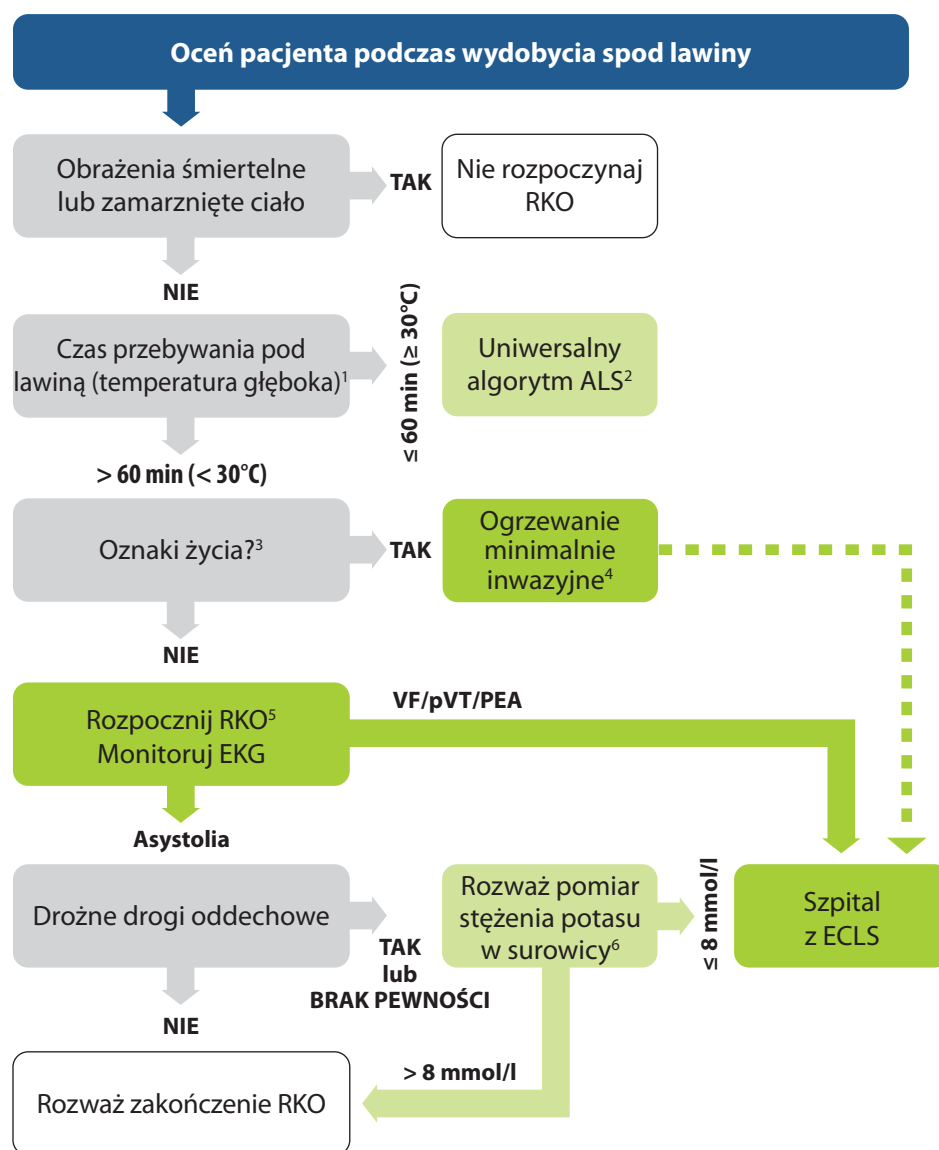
Oceń pacjenta podczas wydobycia spod lawiny

Obrażenia śmiertelne lub zamarznięte ciało

TAK

Nie rozpoczynaj RKO

NIE

Czas przebywania pod lawiną (temperatura głęboka)$^1$

≤ 60 min (≥ 30°C)

Uniwersalny algorytm ALS$^2$

> 60 min (< 30°C)

Oznaki życia?$^3$

TAK

Ogrzewanie minimalnie inwazyjne$^4$

NIE

Rozpocznij RKO$^5$ Monitoruj EKG

VF/pVT/PEA

Asystolia

Drożne drogi oddechowe

TAK lub BRAK PEWNOŚCI

Rozważ pomiar stężenia potasu w surowicy$^6$

≤ 8 mmol/l

Szpital z ECLS

NIE

> 8 mmol/l

Rozważ zakończenie RKO